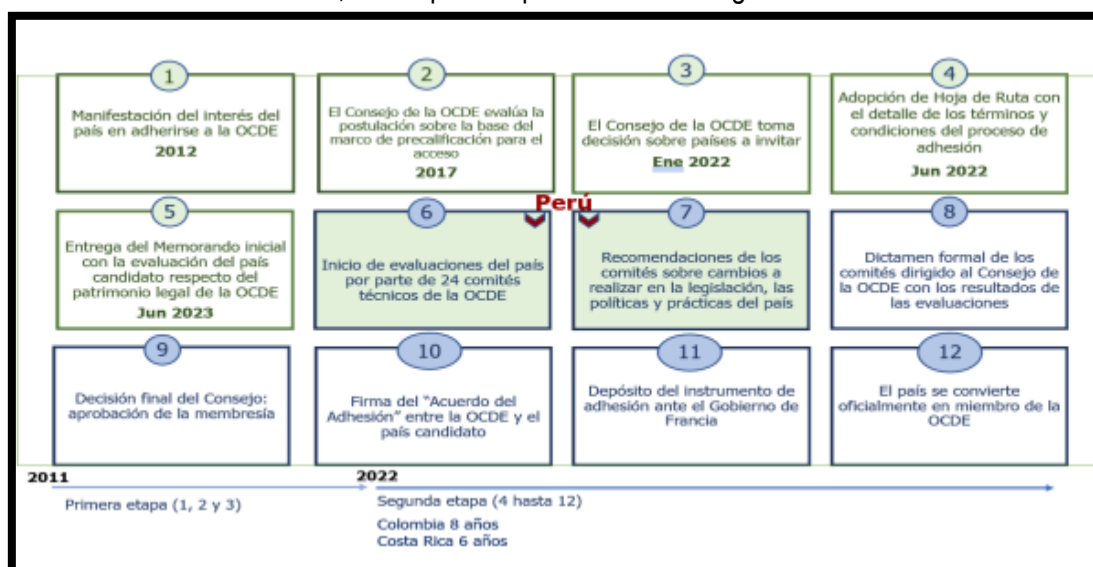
1

Manifestación del interés del país en adherirse a la OCDE

2012

2

El Consejo de la OCDE evalúa la postulación sobre la base del marco de precalificación para el acceso

2017

3

El Consejo de la OCDE toma decisión sobre países a invitar

Ene 2022

4

Adopción de Hoja de Ruta con el detalle de los términos y condiciones del proceso de adhesión

Jun 2022

5

Entrega del Memorando inicial con la evaluación del país candidato respecto del patrimonio legal de la OCDE

Jun 2023

Perú

6

Inicio de evaluaciones del país por parte de 24 comités técnicos de la OCDE

7

Recomendaciones de los comités sobre cambios a realizar en la legislación, las políticas y prácticas del país

8

Dictamen formal de los comités dirigido al Consejo de la OCDE con los resultados de las evaluaciones

9

Decisión final del Consejo: aprobación de la membresía

10

Firma del "Acuerdo del Adhesión" entre la OCDE y el país candidato

11

Depósito del instrumento de adhesión ante el Gobierno de Francia

12

El país se convierte oficialmente en miembro de la OCDE

2011

Primera etapa (1, 2 y 3)

2022

Segunda etapa (4 hasta 12)

Colombia 8 años

Costa Rica 6 años